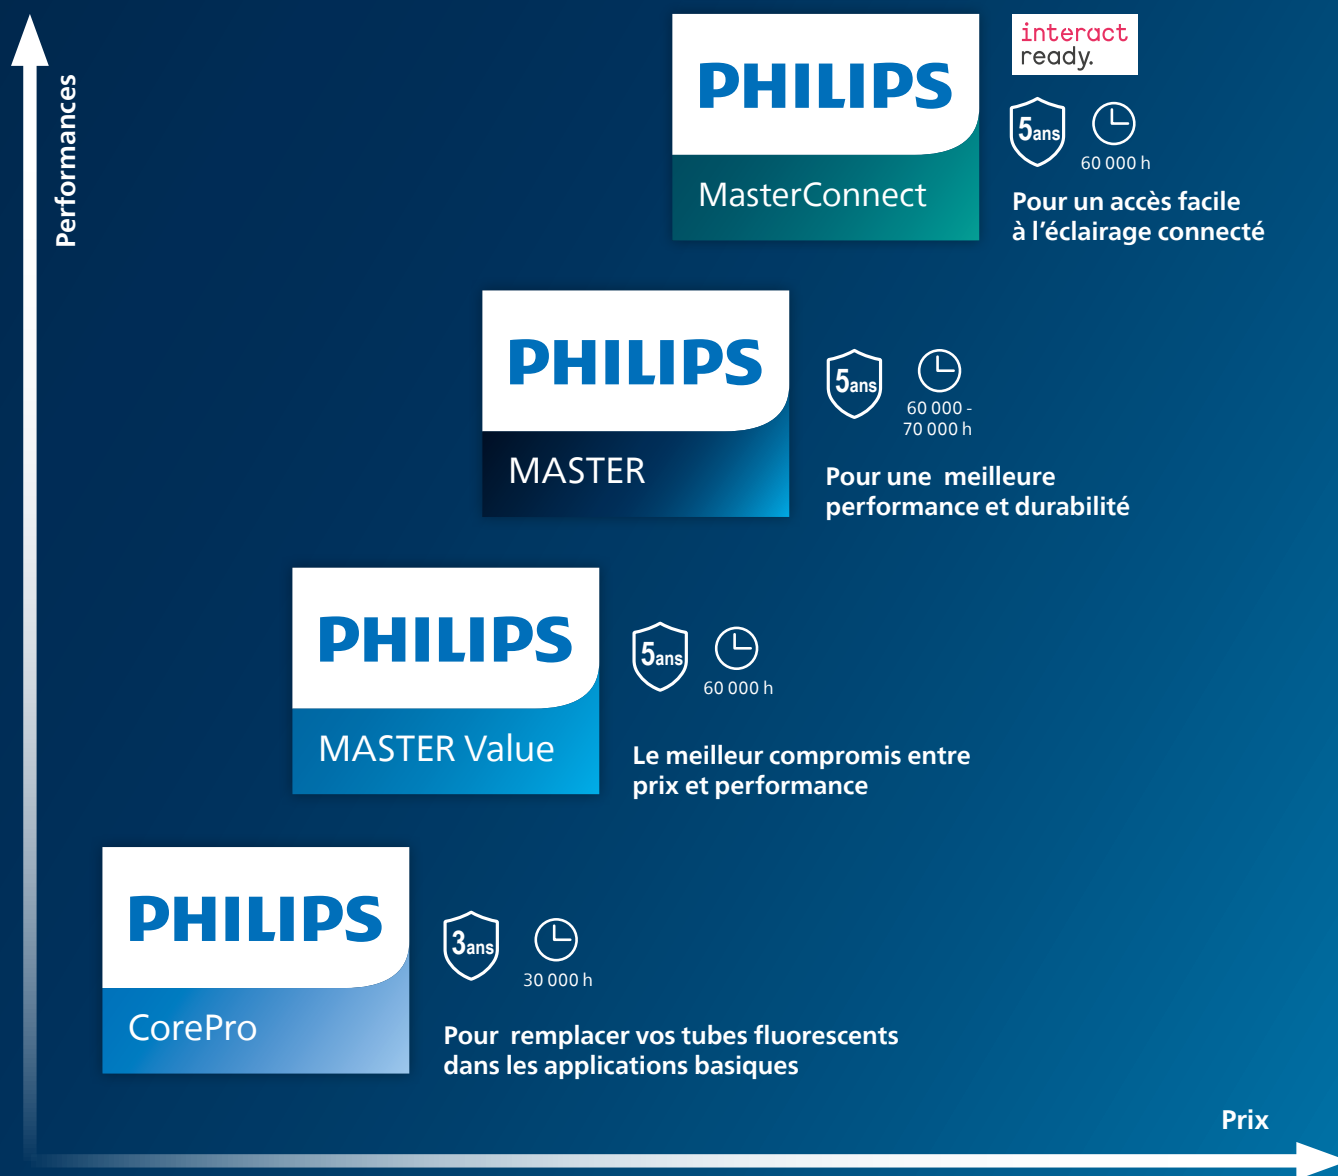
Performances

PHILIPS
MasterConnect

interact ready.

5ans
60 000 h

Pour un accès facile à l'éclairage connecté

PHILIPS
MASTER

5ans
60 000 - 70 000 h

Pour une meilleure performance et durabilité

PHILIPS
MASTER Value

5ans
60 000 h

Le meilleur compromis entre prix et performance

PHILIPS
CorePro

3ans
30 000 h

Pour remplacer vos tubes fluorescents dans les applications basiques

Prix